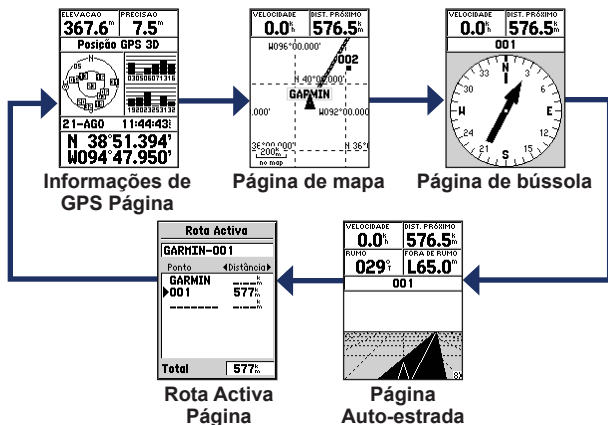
ELEVAÇÃO 367.6ft
PRECISÃO 7.5ft
Posição GPS 3D
21-AGO 11:44:43
N 38°51.394'
W094°47.950'

Informações de GPS Página

VELOCIDADE 0.0
DIST. PRÓXIMO 576.5
W096°00.000'
002
N 40°00.000'
GARMIN
W092°00.000
N 36°
200
no map

Página de mapa

VELOCIDADE 0.0
DIST. PRÓXIMO 576.5
001
N
3
6
E
12
15
S
21
24
W
30
33

Página de bússola

Rota Activa
GARMIN-001
Ponto
Distância
GARMIN
001 577
Total 577

Rota Activa Página

VELOCIDADE 0.0
DIST. PRÓXIMO 576.5
RUMO 029°
FORA DE RUMO L65.0
001

Página Auto-estrada